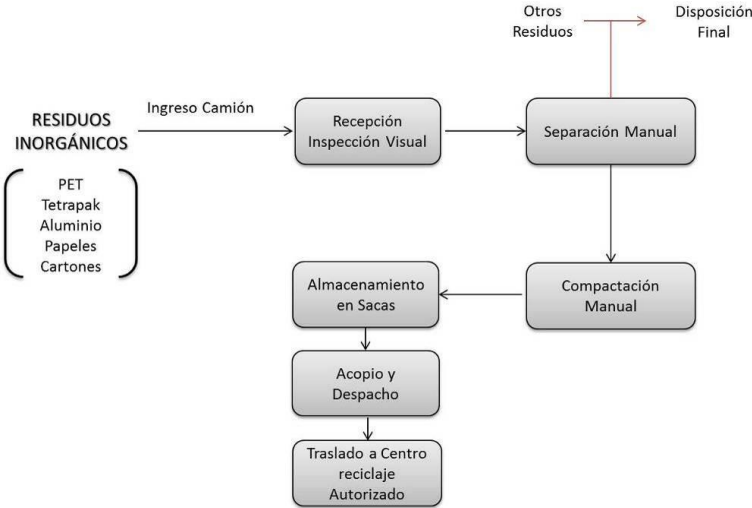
Otros Residuos

Disposición Final

RESIDUOS INORGÁNICOS

PET
Tetrapak
Aluminio
Papeles
Cartones

Ingreso Camión

Recepción Inspección Visual

Separación Manual

Compactación Manual

Almacenamiento en Sacas

Acopio y Despacho

Traslado a Centro reciclaje Autorizado